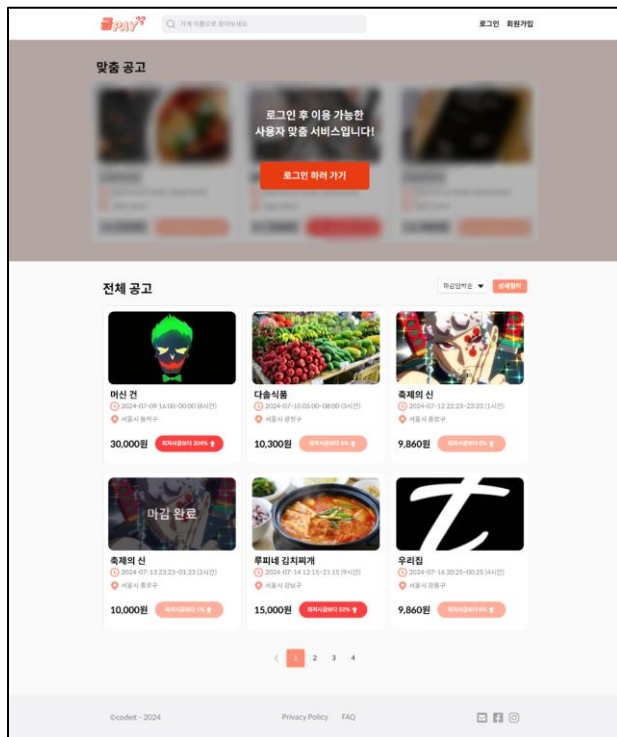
PAY

가게 이름으로 찾아보세요

로그인 회원가입

맞춤 공고

로그인 후 이용 가능한 사용자 맞춤 서비스입니다!

로그인 하러 가기

전체 공고

마감임박순

상세필터

머신 건
2024-07-08 16:00~00:00 (8시간)
서울시 원지구
30,000원
최저시급보다 204% ↑

다솜식품
2024-07-10 05:00~08:00 (3시간)
서울시 광진구
10,300원
최저시급보다 4% ↑

축제의 신
2024-07-12 22:23~23:23 (1시간)
서울시 종로구
9,860원
최저시급보다 0% ↑

마감 완료

축제의 신
2024-07-13 23:23~01:23 (2시간)
서울시 종로구
10,000원
최저시급보다 1% ↑

루피네 김치찌개
2024-07-14 12:15~21:15 (9시간)
서울시 강남구
15,000원
최저시급보다 52% ↑

우리집
2024-07-16 20:25~00:25 (4시간)
서울시 강동구
9,860원
최저시급보다 0% ↑

< 1 2 3 4

©codeit - 2024

Privacy Policy FAQ